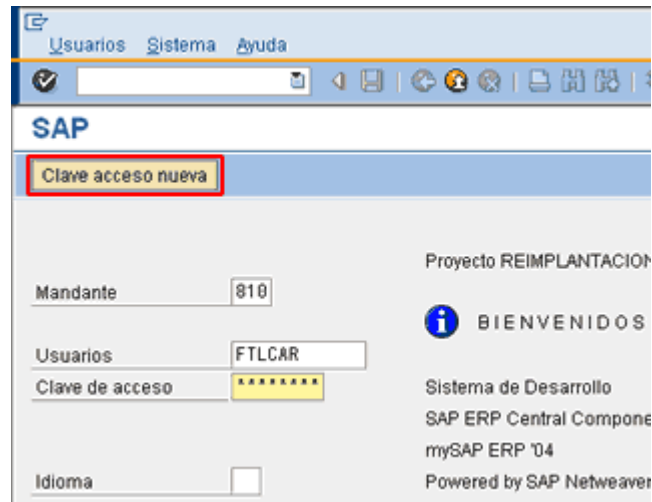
Usuarios Sistema Ayuda

SAP

Clave acceso nueva

Mandante 810

Usuarios FTLCAR

Clave de acceso ********

Idioma

Proyecto REIMPLANTACION

BIENVENIDOS

Sistema de Desarrollo

SAP ERP Central Compone

mySAP ERP '04

Powered by SAP Netweaver